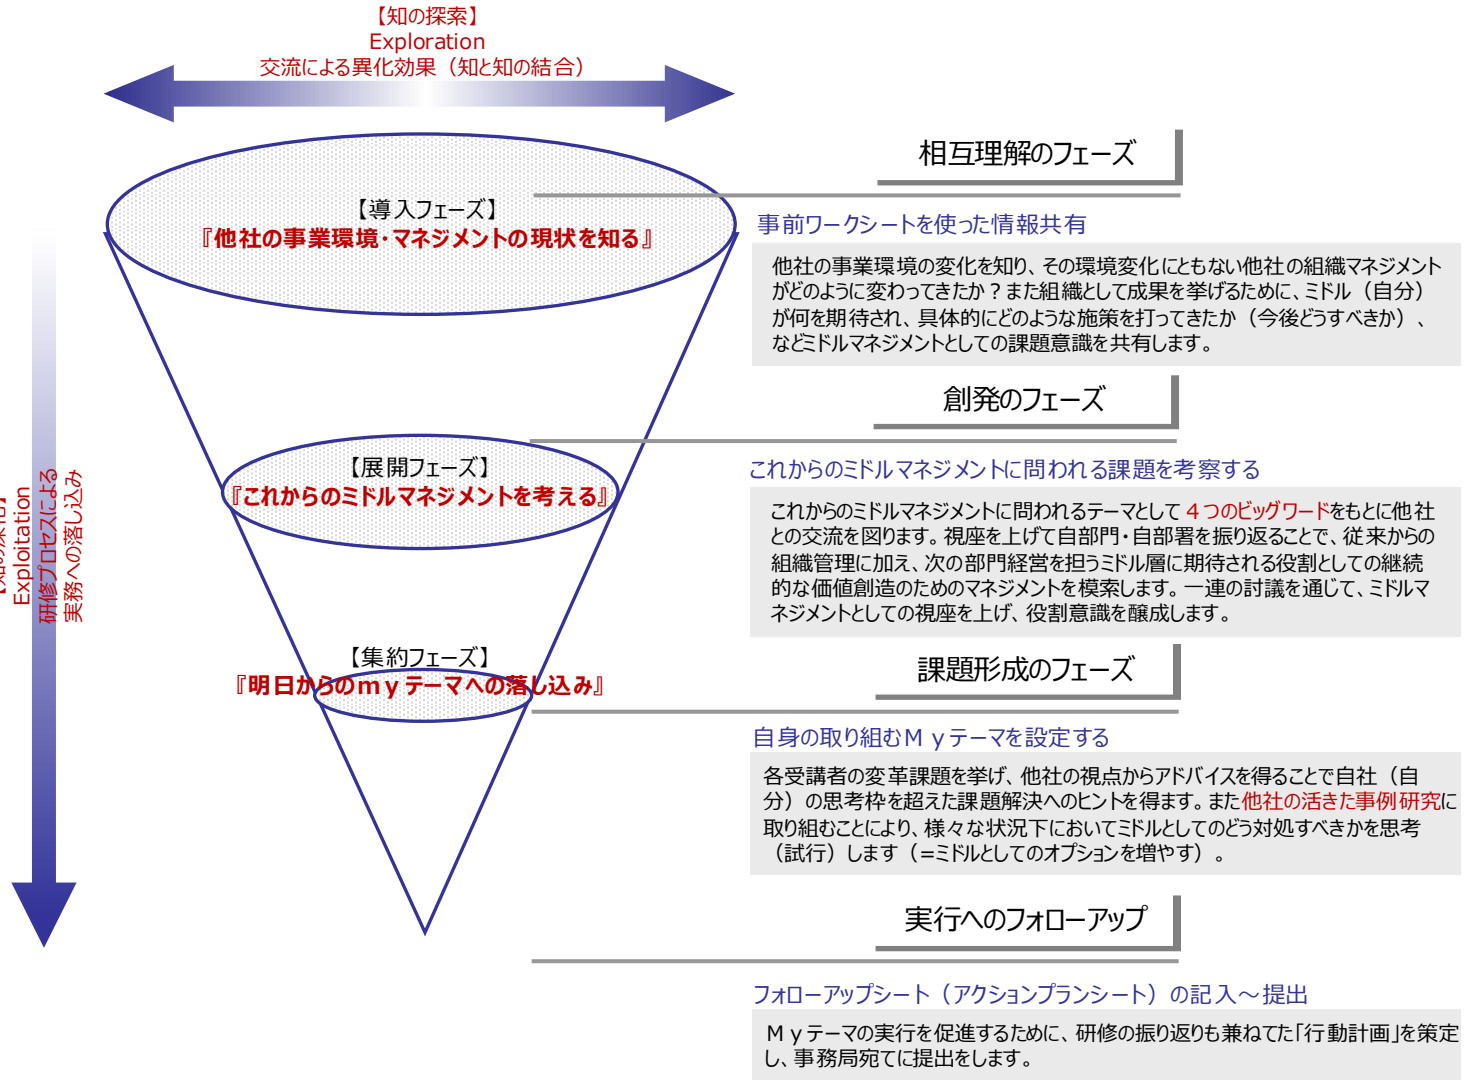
【知の探索】
Exploration
交流による異化効果（知と知の結合）

【導入フェーズ】
『他社の事業環境･マネジメントの現状を知る』

【展開フェーズ】
『これからのミドルマネジメントを考える』

【集約フェーズ】
『明日からのｍｙテーマへの落し込み』

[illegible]
Exploitation
研修プロセスによる
実務への落し込み

相互理解のフェーズ

事前ワークシートを使った情報共有

他社の事業環境の変化を知り、その環境変化にともない他社の組織マネジメントがどのように変わってきたか？また組織として成果を挙げるために、ミドル（自分）が何を期待され、具体的にどのような施策を打ってきたか（今後どうすべきか）、などミドルマネジメントとしての課題意識を共有します。

創発のフェーズ

これからのミドルマネジメントに問われる課題を考察する

これからのミドルマネジメントに問われるテーマとして４つのビッグワードをもとに他社との交流を図ります。視座を上げて自部門･自部署を振り返ることで、従来からの組織管理に加え、次の部門経営を担うミドル層に期待される役割としての継続的な価値創造のためのマネジメントを模索します。一連の討議を通じて、ミドルマネジメントとしての視座を上げ、役割意識を醸成します。

課題形成のフェーズ

自身の取り組むＭｙテーマを設定する

各受講者の変革課題を挙げ、他社の視点からアドバイスを得ることで自社（自分）の思考枠を超えた課題解決へのヒントを得ます。また他社の活きた事例研究に取り組むことにより、様々な状況下においてミドルとしてのどう対処すべきかを思考（試行）します（=ミドルとしてのオプションを増やす）。

実行へのフォローアップ

フォローアップシート（アクションプランシート）の記入～提出

Ｍｙテーマの実行を促進するために、研修の振り返りも兼ねてた「行動計画」を策定し、事務局宛てに提出をします。